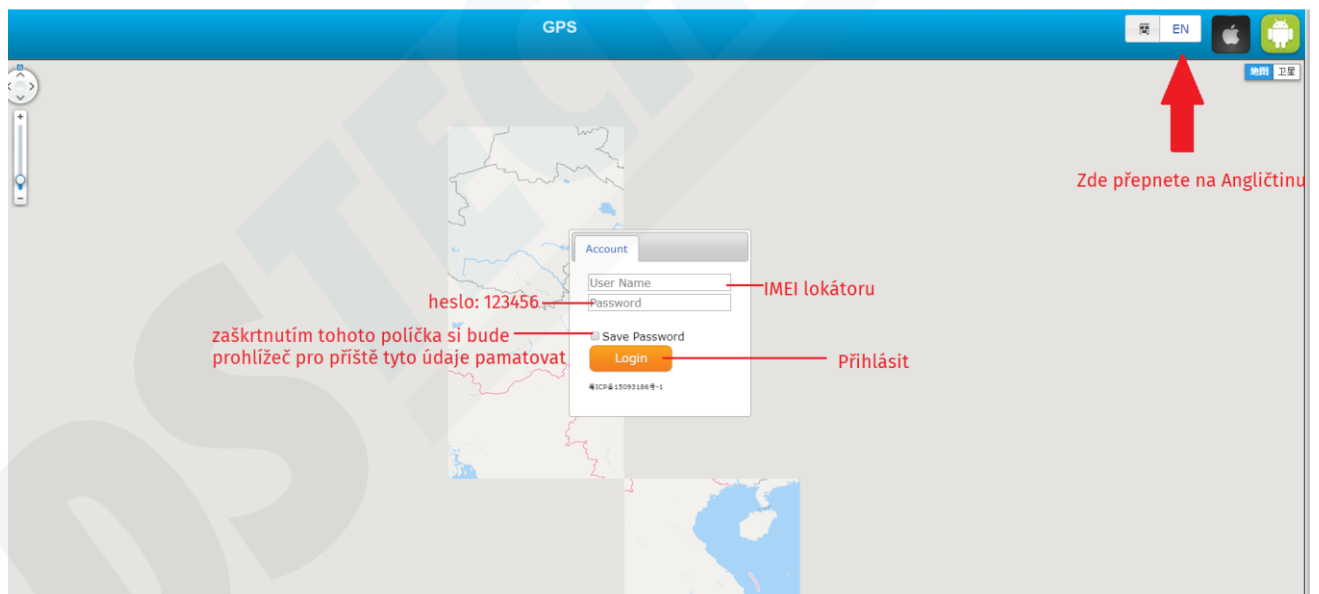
GPS

簡 EN

地图 卫星

Zde přepnete na Angličtinu

Account

User Name

Password

IMEI lokátoru

heslo: 123456

zaškrtnutím tohoto políčka si bude prohlížeč pro příště tyto údaje pamatovat

Save Password

Login

Přihlásit

粤ICP备15093186号-1